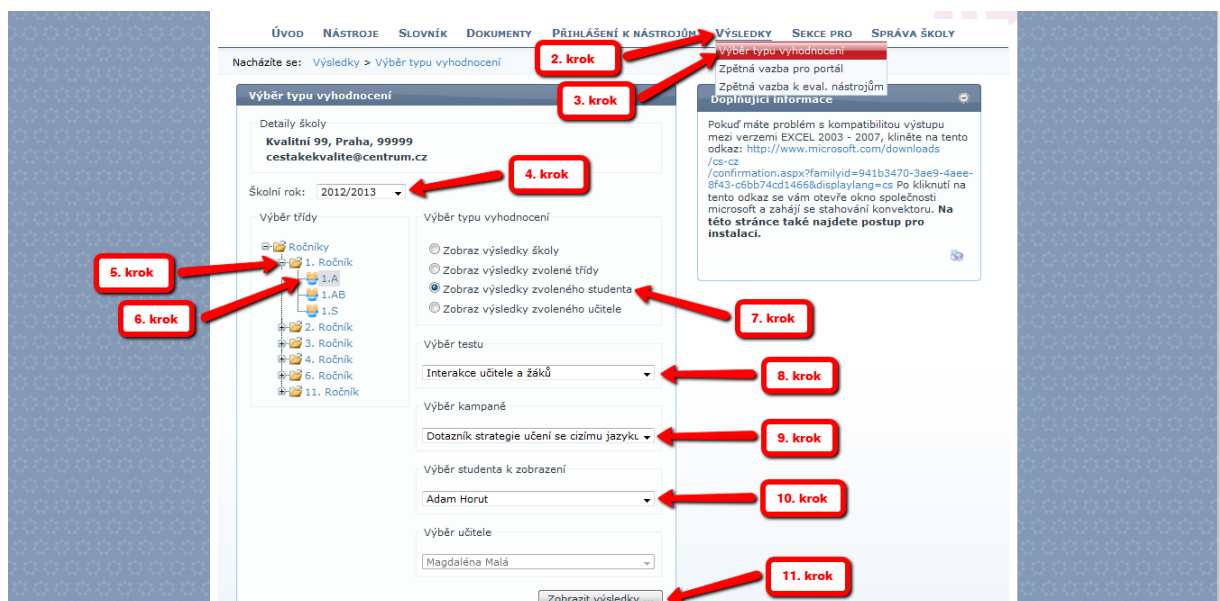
ÚVOD NÁSTROJE SLOVNÍK DOKUMENTY PŘIHLÁŠENÍ K NÁSTROJŮM VÝSLEDKY SEKCE PRO SPRÁVA ŠKOLY

Výběr typu vyhodnocení
Zpětná vazba pro portál
Zpětná vazba k eval. nástrojům

Nacházíte se: Výsledky > Výběr typu vyhodnocení

2. krok

3. krok

Výběr typu vyhodnocení

Detaily školy
Kvalitní 99, Praha, 99999
cestakekvalite@centrum.cz

Školní rok: 2012/2013

4. krok

Výběr třídy
Ročníky
1. Ročník
1.A
1.AB
1.S
2. Ročník
3. Ročník
4. Ročník
6. Ročník
11. Ročník

5. krok

6. krok

Výběr typu vyhodnocení
Zobraz výsledky školy
Zobraz výsledky zvolené třídy
Zobraz výsledky zvoleného studenta
Zobraz výsledky zvoleného učitele

7. krok

Výběr testu
Interakce učitele a žáků

8. krok

Výběr kampaně
Dotazník strategie učení se cizímu jazyku

9. krok

Výběr studenta k zobrazení
Adam Horut

10. krok

Výběr učitele
Magdaléna Malá

11. krok

Zobrazit výsledky

Doplňující informace

Pokud máte problém s kompatibilitou výstupu mezi verzemi EXCEL 2003 - 2007, klikněte na tento odkaz: http://www.microsoft.com/downloads/cs-cz/confirmation.aspx?familyid=941b3470-3ae9-4aee-8f43-c6bb74cd1466&displaylang=cs Po kliknutí na tento odkaz se vám otevře okno společnosti microsoft a zahájí se stahování konvektoru. Na této stránce také najdete postup pro instalaci.